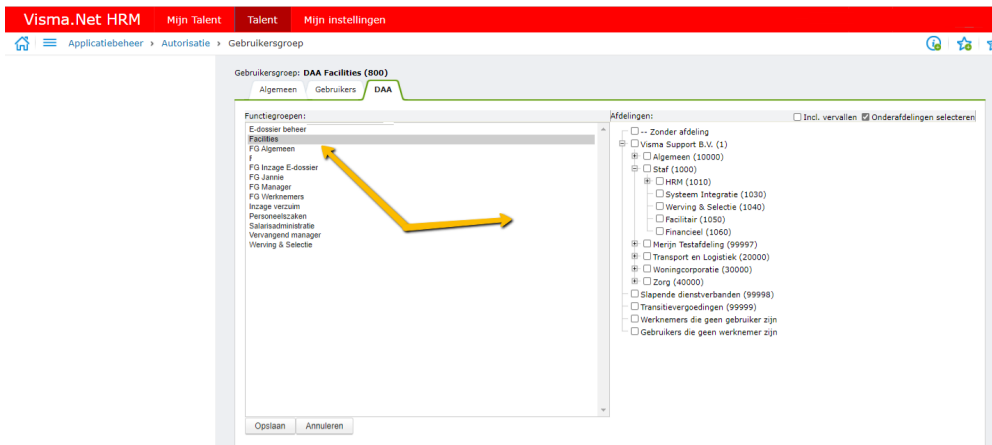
Visma.Net HRM Mijn Talent Talent Mijn instellingen

Applicatiebeheer › Autorisatie › Gebruikersgroep

Gebruikersgroep: DAA Facilities (800)

Algemeen Gebruikers DAA

Functiegroepen:
E-dossier beheer
Facilities
FG Algemeen
f
FG Inzage E-dossier
FG Jannie
FG Manager
FG Werknemers
Inzage verzuim
Personeelszaken
Salarisadministratie
Vervangend manager
Werving & Selectie

Afdelingen:
Incl. vervallen
Onderafdelingen selecteren
-- Zonder afdeling
Visma Support B.V. (1)
Algemeen (10000)
Staf (1000)
HRM (1010)
Systeem Integratie (1030)
Werving & Selectie (1040)
Facilitair (1050)
Financieel (1060)
Merijn Testafdeling (99997)
Transport en Logistiek (20000)
Woningcorporatie (30000)
Zorg (40000)
Slapende dienstverbanden (99998)
Transitievergoedingen (99999)
Werknemers die geen gebruiker zijn
Gebruikers die geen werknemer zijn

Opslaan Annuleren